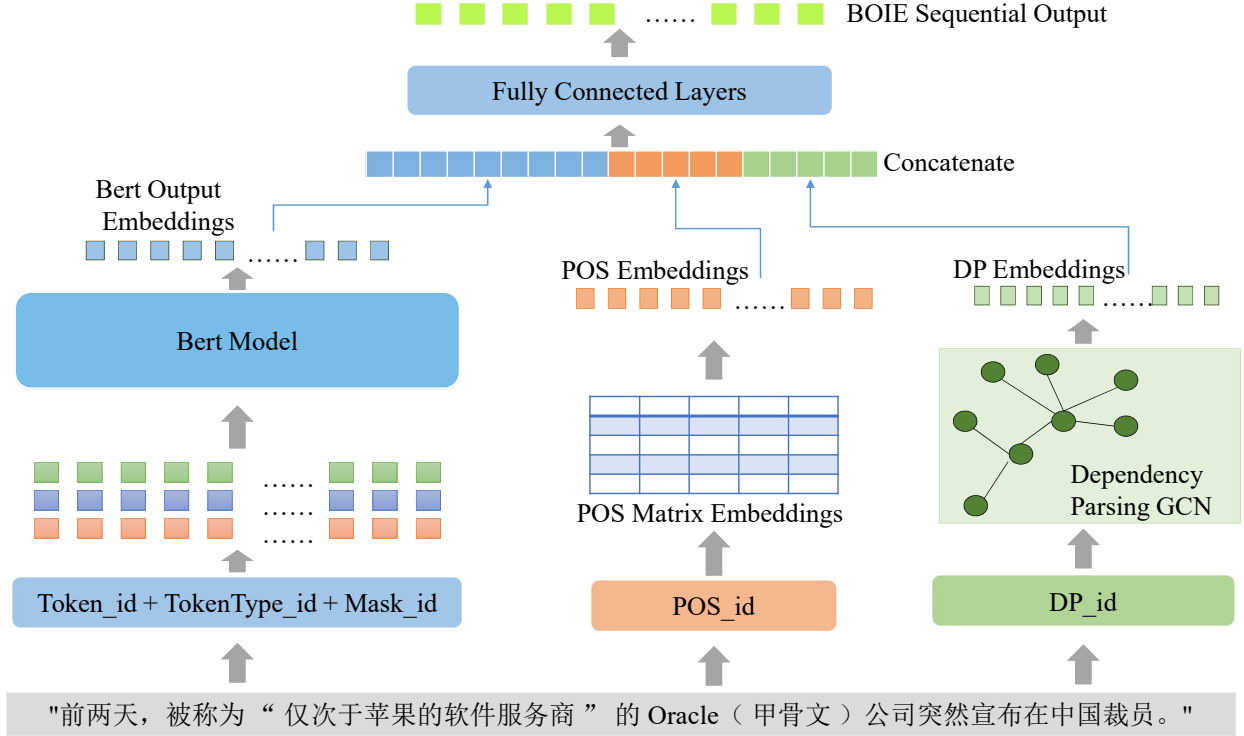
BOIE Sequential Output

Fully Connected Layers

Concatenate

Bert Output Embeddings

POS Embeddings

DP Embeddings

Bert Model

POS Matrix Embeddings

Dependency Parsing GCN

Token_id + TokenType_id + Mask_id

POS_id

DP_id

"前两天，被称为“ 仅次于苹果的软件服务商 ” 的 Oracle（ 甲骨文 ）公司突然宣布在中国裁员。"